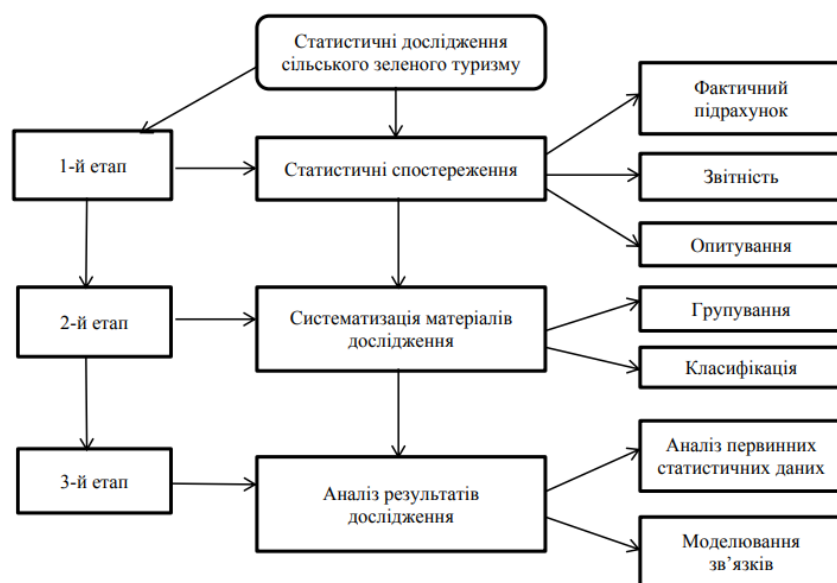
Статистичні дослідження сільського зеленого туризму

1-й етап

Статистичні спостереження

Фактичний підрахунок

Звітність

Опитування

2-й етап

Систематизація матеріалів дослідження

Групування

Класифікація

3-й етап

Аналіз результатів дослідження

Аналіз первинних статистичних даних

Моделювання зв'язків